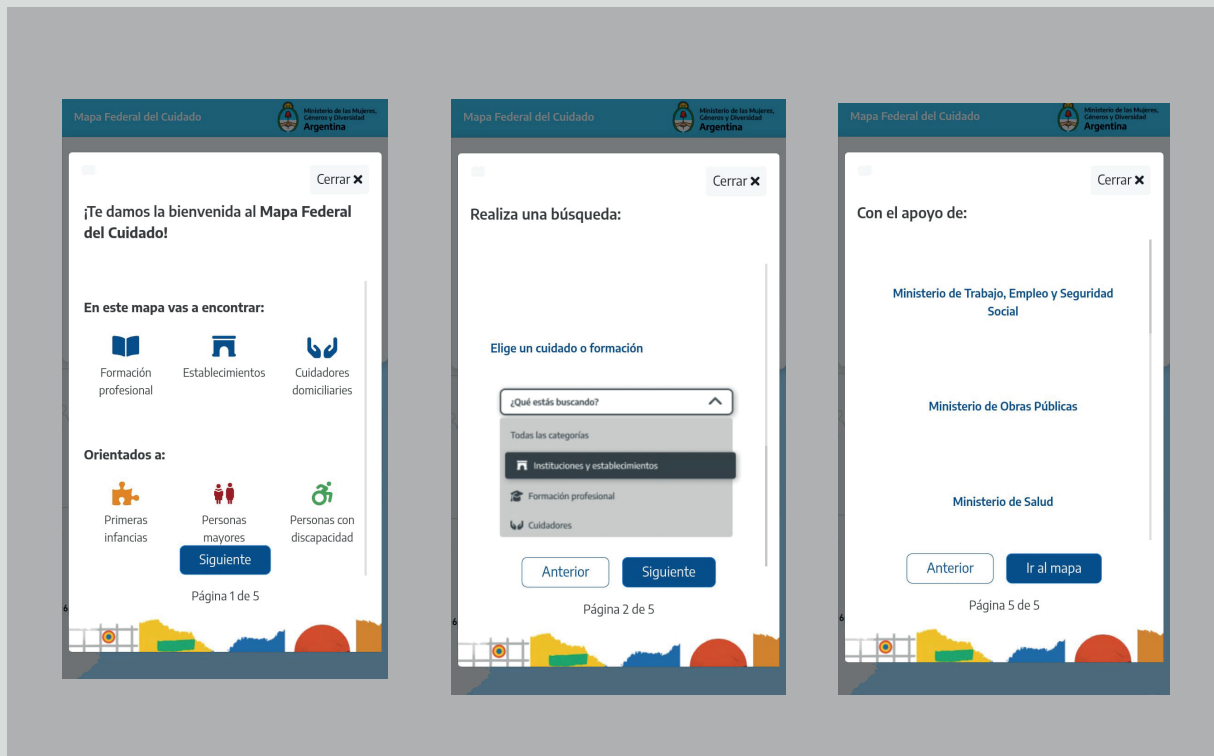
Mapa Federal del Cuidado
Ministerio de las Mujeres, Géneros y Diversidad
Argentina

Cerrar ✕

¡Te damos la bienvenida al **Mapa Federal del Cuidado**!

En este mapa vas a encontrar:

Formación profesional
Establecimientos
Cuidadores domiciliarios

Orientados a:

Primeras infancias
Personas mayores
Personas con discapacidad

Siguiente

Página 1 de 5

Mapa Federal del Cuidado
Ministerio de las Mujeres, Géneros y Diversidad
Argentina

Cerrar ✕

Realiza una búsqueda:

Elige un cuidado o formación

¿Qué estás buscando?

Todas las categorías
Instituciones y establecimientos
Formación profesional
Cuidadores

Anterior
Siguiente

Página 2 de 5

Mapa Federal del Cuidado
Ministerio de las Mujeres, Géneros y Diversidad
Argentina

Cerrar ✕

Con el apoyo de:

Ministerio de Trabajo, Empleo y Seguridad Social

Ministerio de Obras Públicas

Ministerio de Salud

Anterior
Ir al mapa

Página 5 de 5